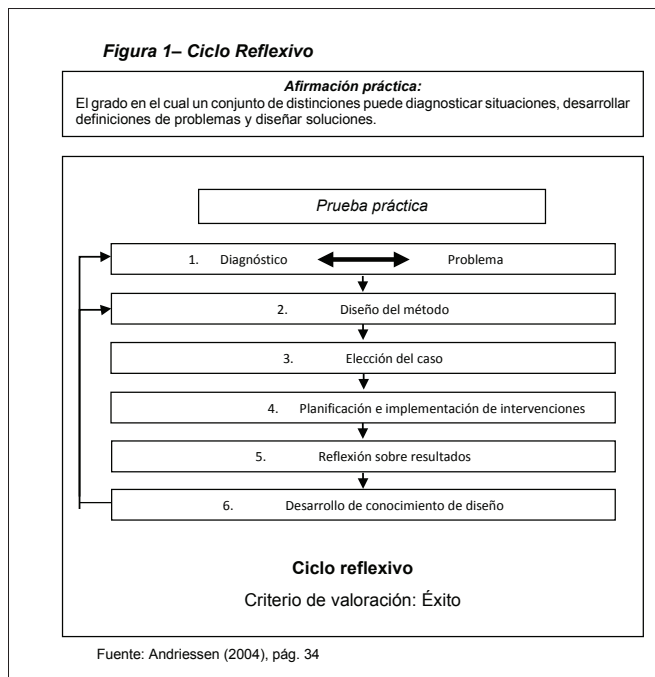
*Figura 1– Ciclo Reflexivo*

*Afirmación práctica:*
El grado en el cual un conjunto de distinciones puede diagnosticar situaciones, desarrollar definiciones de problemas y diseñar soluciones.

*Prueba práctica*

1. Diagnóstico Problema

2. Diseño del método

3. Elección del caso

4. Planificación e implementación de intervenciones

5. Reflexión sobre resultados

6. Desarrollo de conocimiento de diseño

**Ciclo reflexivo**

Criterio de valoración: Éxito

Fuente: Andriessen (2004), pág. 34